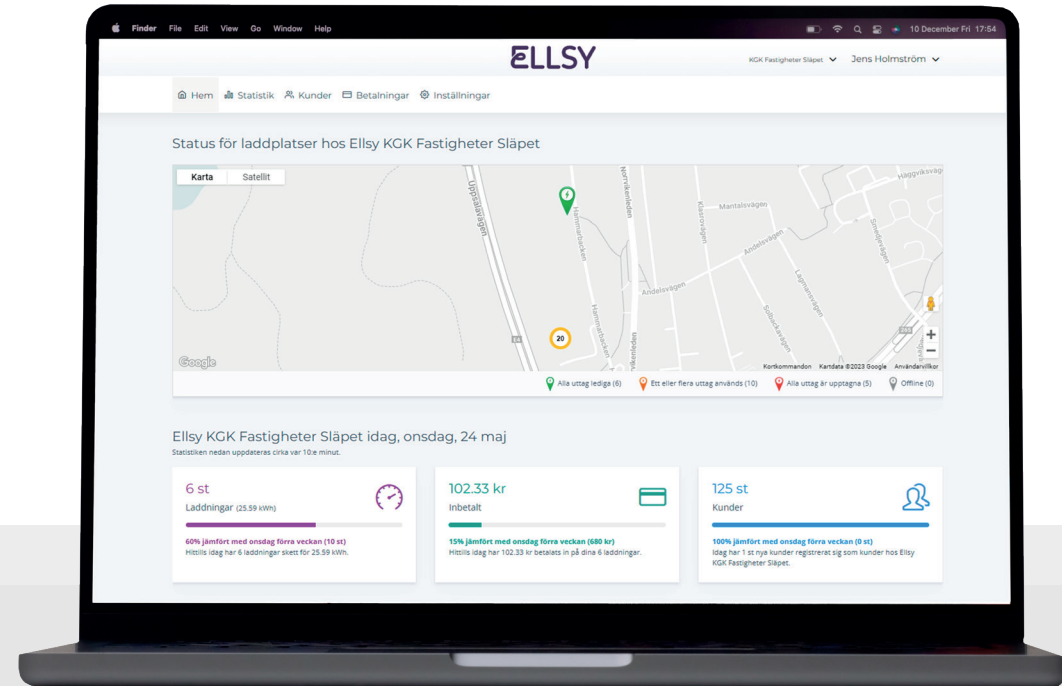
Finder File Edit View Go Window Help

10 December Fri 17:54

ELLSY

KGK Fastigheter Släpet Jens Holmström

Hem Statistik Kunder Betalningar Inställningar

Status för laddplatser hos Ellsy KGK Fastigheter Släpet

Karta Satellit

Uppsalavägen Norrviksleden Hammarbacken Mantalsvägen Klasrovägen Andelsvägen Lagmansvägen Solbacksvägen Häggviksvägen Smedjevägen

20

Google

Kortkommandon Kartdata ©2023 Google Användarvillkor

Alla uttag lediga (6) Ett eller flera uttag används (10) Alla uttag är upptagna (5) Offline (0)

Ellsy KGK Fastigheter Släpet idag, onsdag, 24 maj

Statistiken nedan uppdateras cirka var 10:e minut.

6 st
Laddningar (25.59 kWh)
60% jämfört med onsdag förra veckan (10 st)
Hittills idag har 6 laddningar skett för 25.59 kWh.

102.33 kr
Inbetalt
15% jämfört med onsdag förra veckan (680 kr)
Hittills idag har 102.33 kr betalats in på dina 6 laddningar.

125 st
Kunder
100% jämfört med onsdag förra veckan (0 st)
Idag har 1 st nya kunder registrerat sig som kunder hos Ellsy KGK Fastigheter Släpet.